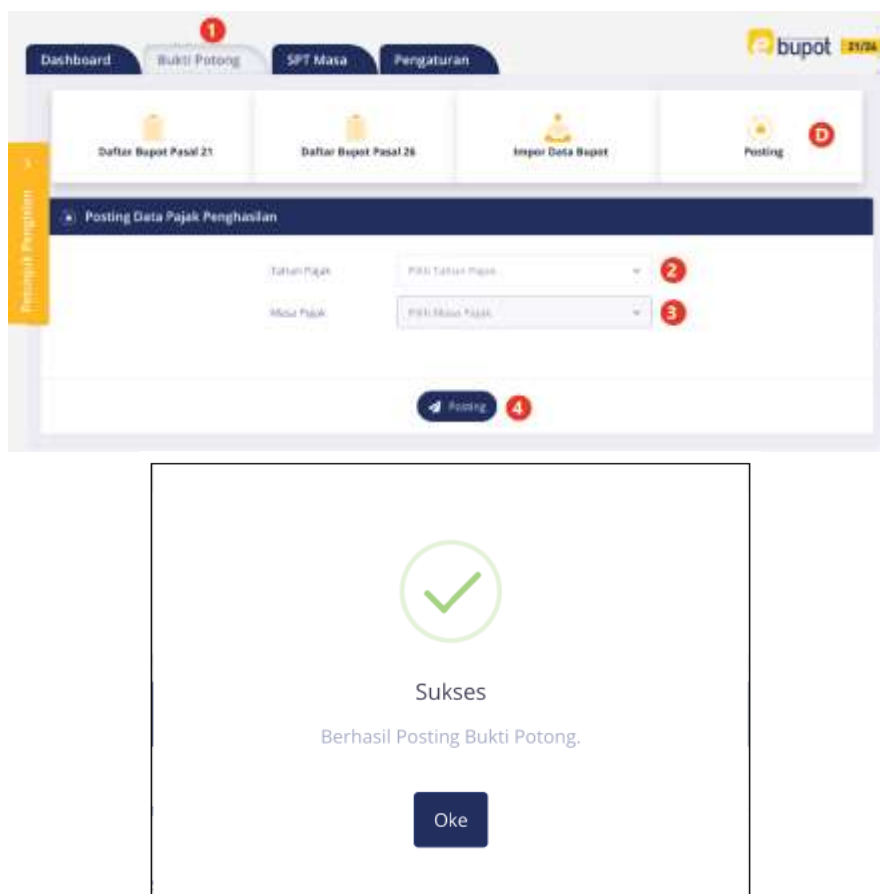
1

Dashboard | Bukti Potong | SPT Masa | Pengaturan

bupot 21/26

Daftar Bupot Pasal 21

Daftar Bupot Pasal 26

Impor Data Bupot

Posting

D

Petunjuk Pengisian

Posting Data Pajak Penghasilan

Tahun Pajak | Pilih Tahun Pajak | 2

Masa Pajak | Pilih Masa Pajak | 3

Posting 4

Sukses

Berhasil Posting Bukti Potong.

Oke